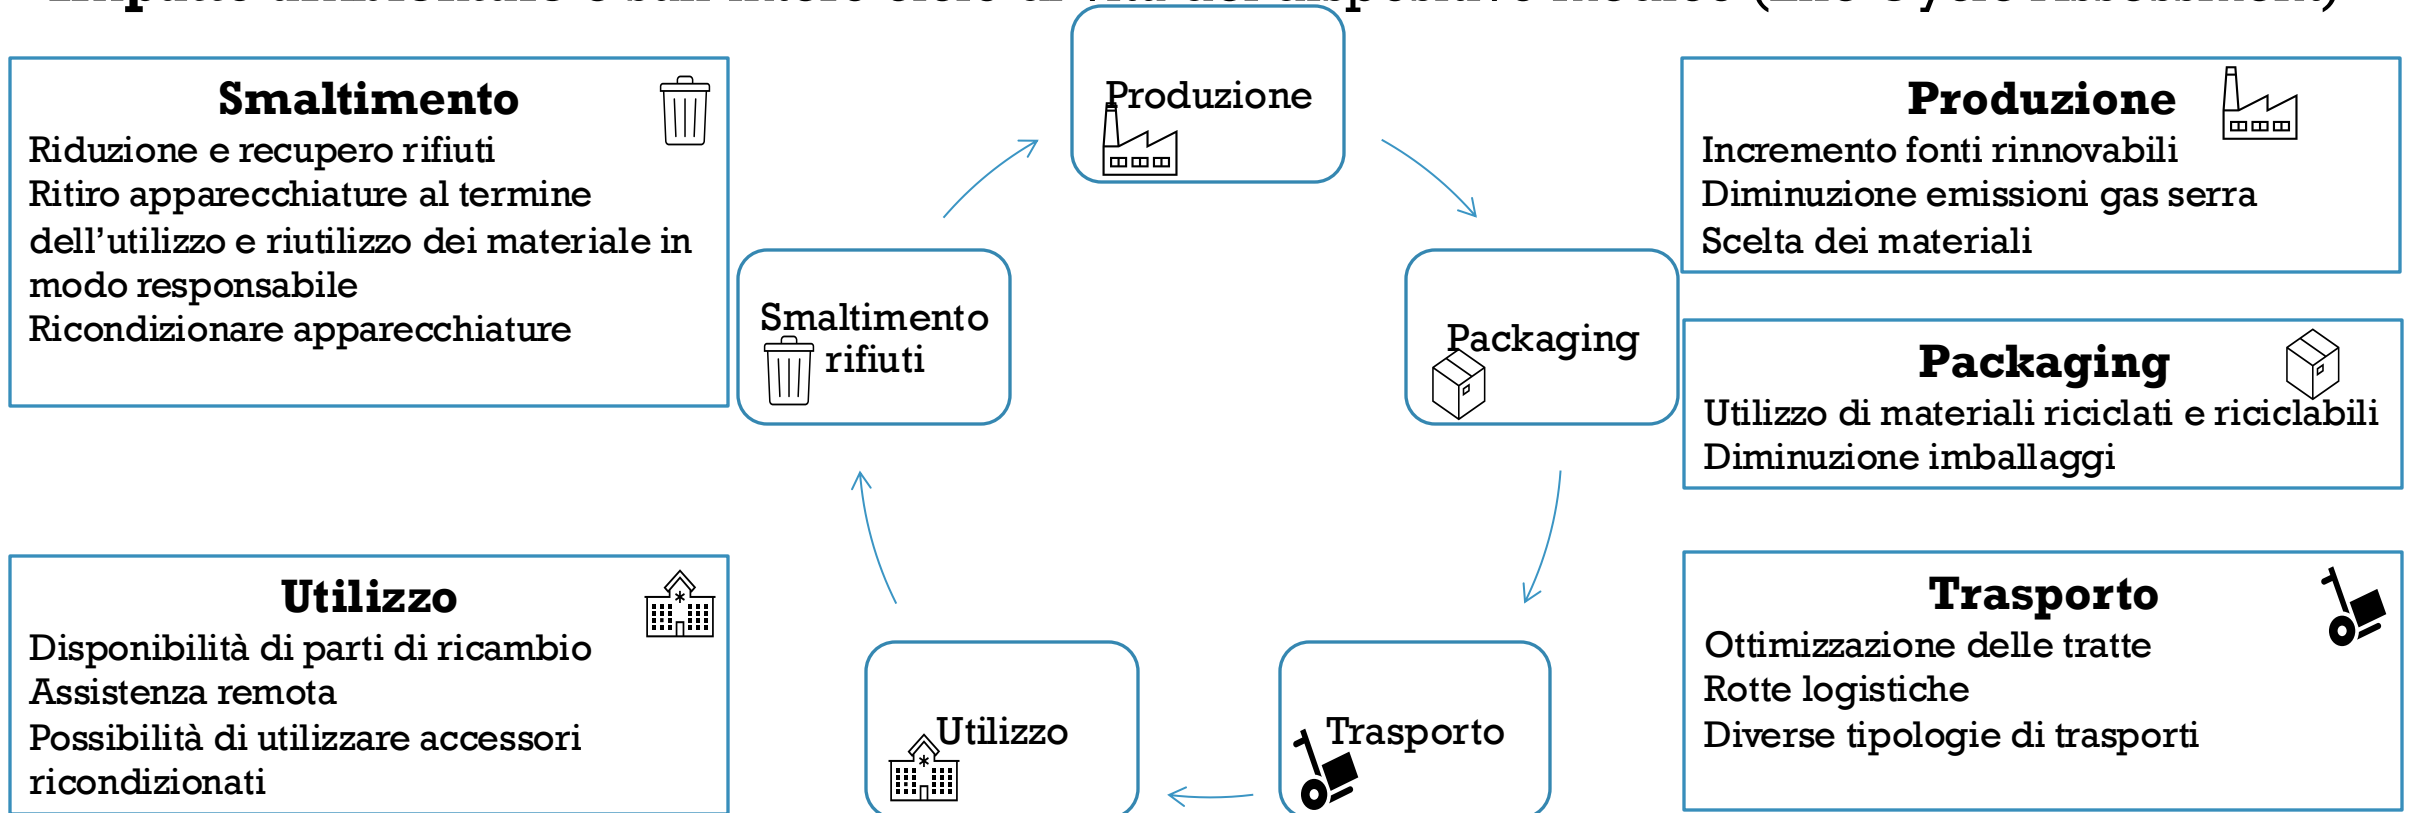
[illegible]

Smaltimento
Riduzione e recupero rifiuti
Ritiro apparecchiature al termine dell’utilizzo e riutilizzo dei materiale in modo responsabile
Ricondizionare apparecchiature

Produzione

Produzione
Incremento fonti rinnovabili
Diminuzione emissioni gas serra
Scelta dei materiali

Smaltimento rifiuti

Packaging

Packaging
Utilizzo di materiali riciclati e riciclabili
Diminuzione imballaggi

Utilizzo
Disponibilità di parti di ricambio
Assistenza remota
Possibilità di utilizzare accessori ricondizionati

Utilizzo

Trasporto

Trasporto
Ottimizzazione delle tratte
Rotte logistiche
Diverse tipologie di trasporti